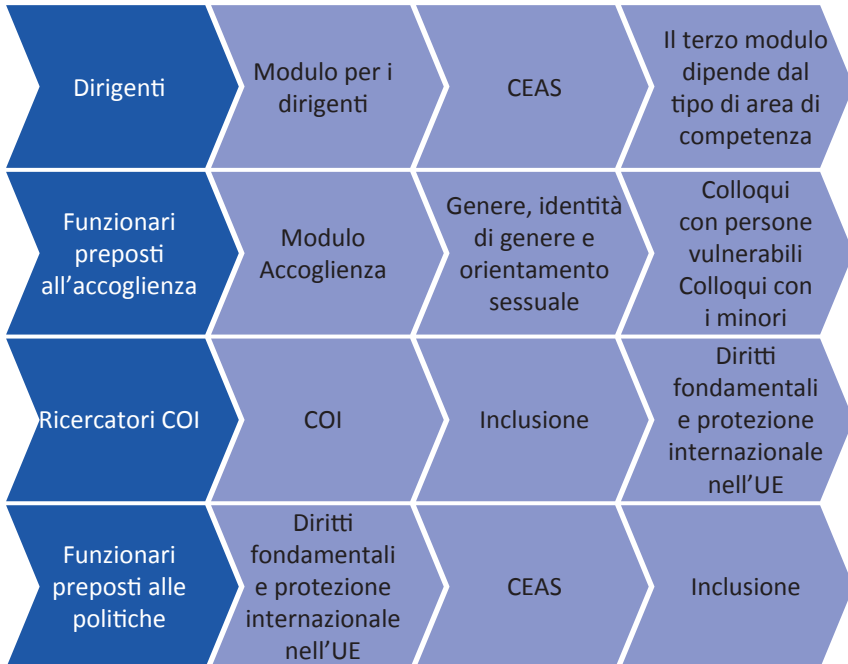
Dirigenti

Modulo per i dirigenti

CEAS

Il terzo modulo dipende dal tipo di area di competenza

Funzionari preposti all’accoglienza

Modulo Accoglienza

Genere, identità di genere e orientamento sessuale

Colloqui con persone vulnerabili Colloqui con i minori

Ricercatori COI

COI

Inclusione

Diritti fondamentali e protezione internazionale nell’UE

Funzionari preposti alle politiche

Diritti fondamentali e protezione internazionale nell’UE

CEAS

Inclusione